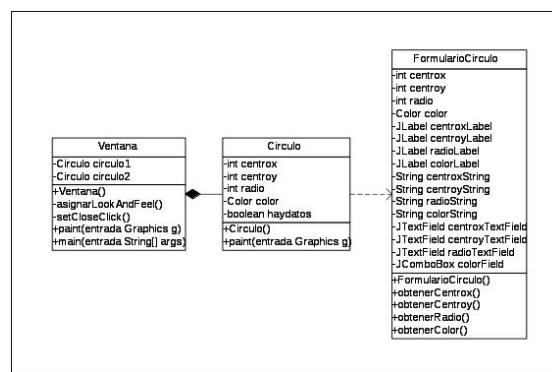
Ventana

-Circulo circulo1
-Circulo circulo2

+Ventana()
-asignarLookAndFeel()
-setCloseClick()
+paint(entrada Graphics g)
+main(entrada String[] args)

Circulo

-int centrox
-int centroy
-int radio
-Color color
-boolean haydatos

+Circulo()
+paint(entrada Graphics g)

FormularioCirculo

-int centrox
-int centroy
-int radio
-Color color
-JLabel centroxLabel
-JLabel centroyLabel
-JLabel radioLabel
-JLabel colorLabel
-String centroxString
-String centroyString
-String radioString
-String colorString
-JTextField centroxTextField
-JTextField centroyTextField
-JTextField radioTextField
-JComboBox colorField

+FormularioCirculo()
+obtenerCentrox()
+obtenerCentroy()
+obtenerRadio()
+obtenerColor()